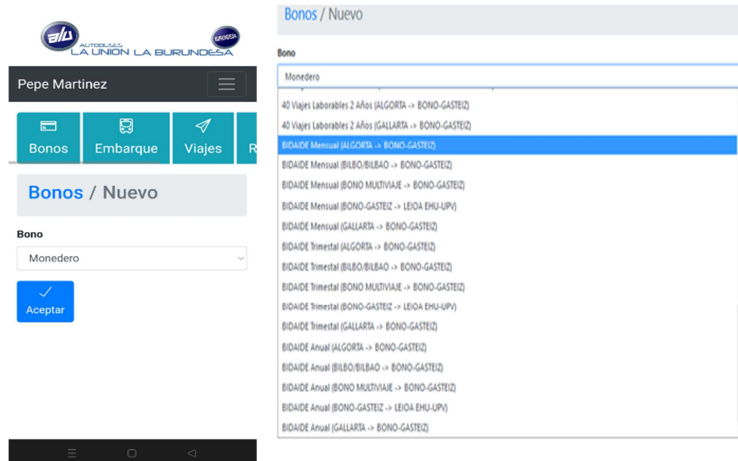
AUTOBUSES LA UNION LA BURUNDESA

Pepe Martinez

Bonos
Embarque
Viajes
R

Bonos / Nuevo

Bono

Monedero

Aceptar

Bonos / Nuevo

Bono

Monedero

40 Viajes Laborables 2 Años (ALGORTA -> BONO-GASTEIZ)
40 Viajes Laborables 2 Años (GALLARTA -> BONO-GASTEIZ)
BIDAIDE Mensual (ALGORTA -> BONO-GASTEIZ)
BIDAIDE Mensual (BILBO/BILBAO -> BONO-GASTEIZ)
BIDAIDE Mensual (BONO MULTIVIAJE -> BONO-GASTEIZ)
BIDAIDE Mensual (BONO-GASTEIZ -> LEIOA EHU-UPV)
BIDAIDE Mensual (GALLARTA -> BONO-GASTEIZ)
BIDAIDE Trimestral (ALGORTA -> BONO-GASTEIZ)
BIDAIDE Trimestral (BILBO/BILBAO -> BONO-GASTEIZ)
BIDAIDE Trimestral (BONO MULTIVIAJE -> BONO-GASTEIZ)
BIDAIDE Trimestral (BONO-GASTEIZ -> LEIOA EHU-UPV)
BIDAIDE Trimestral (GALLARTA -> BONO-GASTEIZ)
BIDAIDE Anual (ALGORTA -> BONO-GASTEIZ)
BIDAIDE Anual (BILBO/BILBAO -> BONO-GASTEIZ)
BIDAIDE Anual (BONO MULTIVIAJE -> BONO-GASTEIZ)
BIDAIDE Anual (BONO-GASTEIZ -> LEIOA EHU-UPV)
BIDAIDE Anual (GALLARTA -> BONO-GASTEIZ)